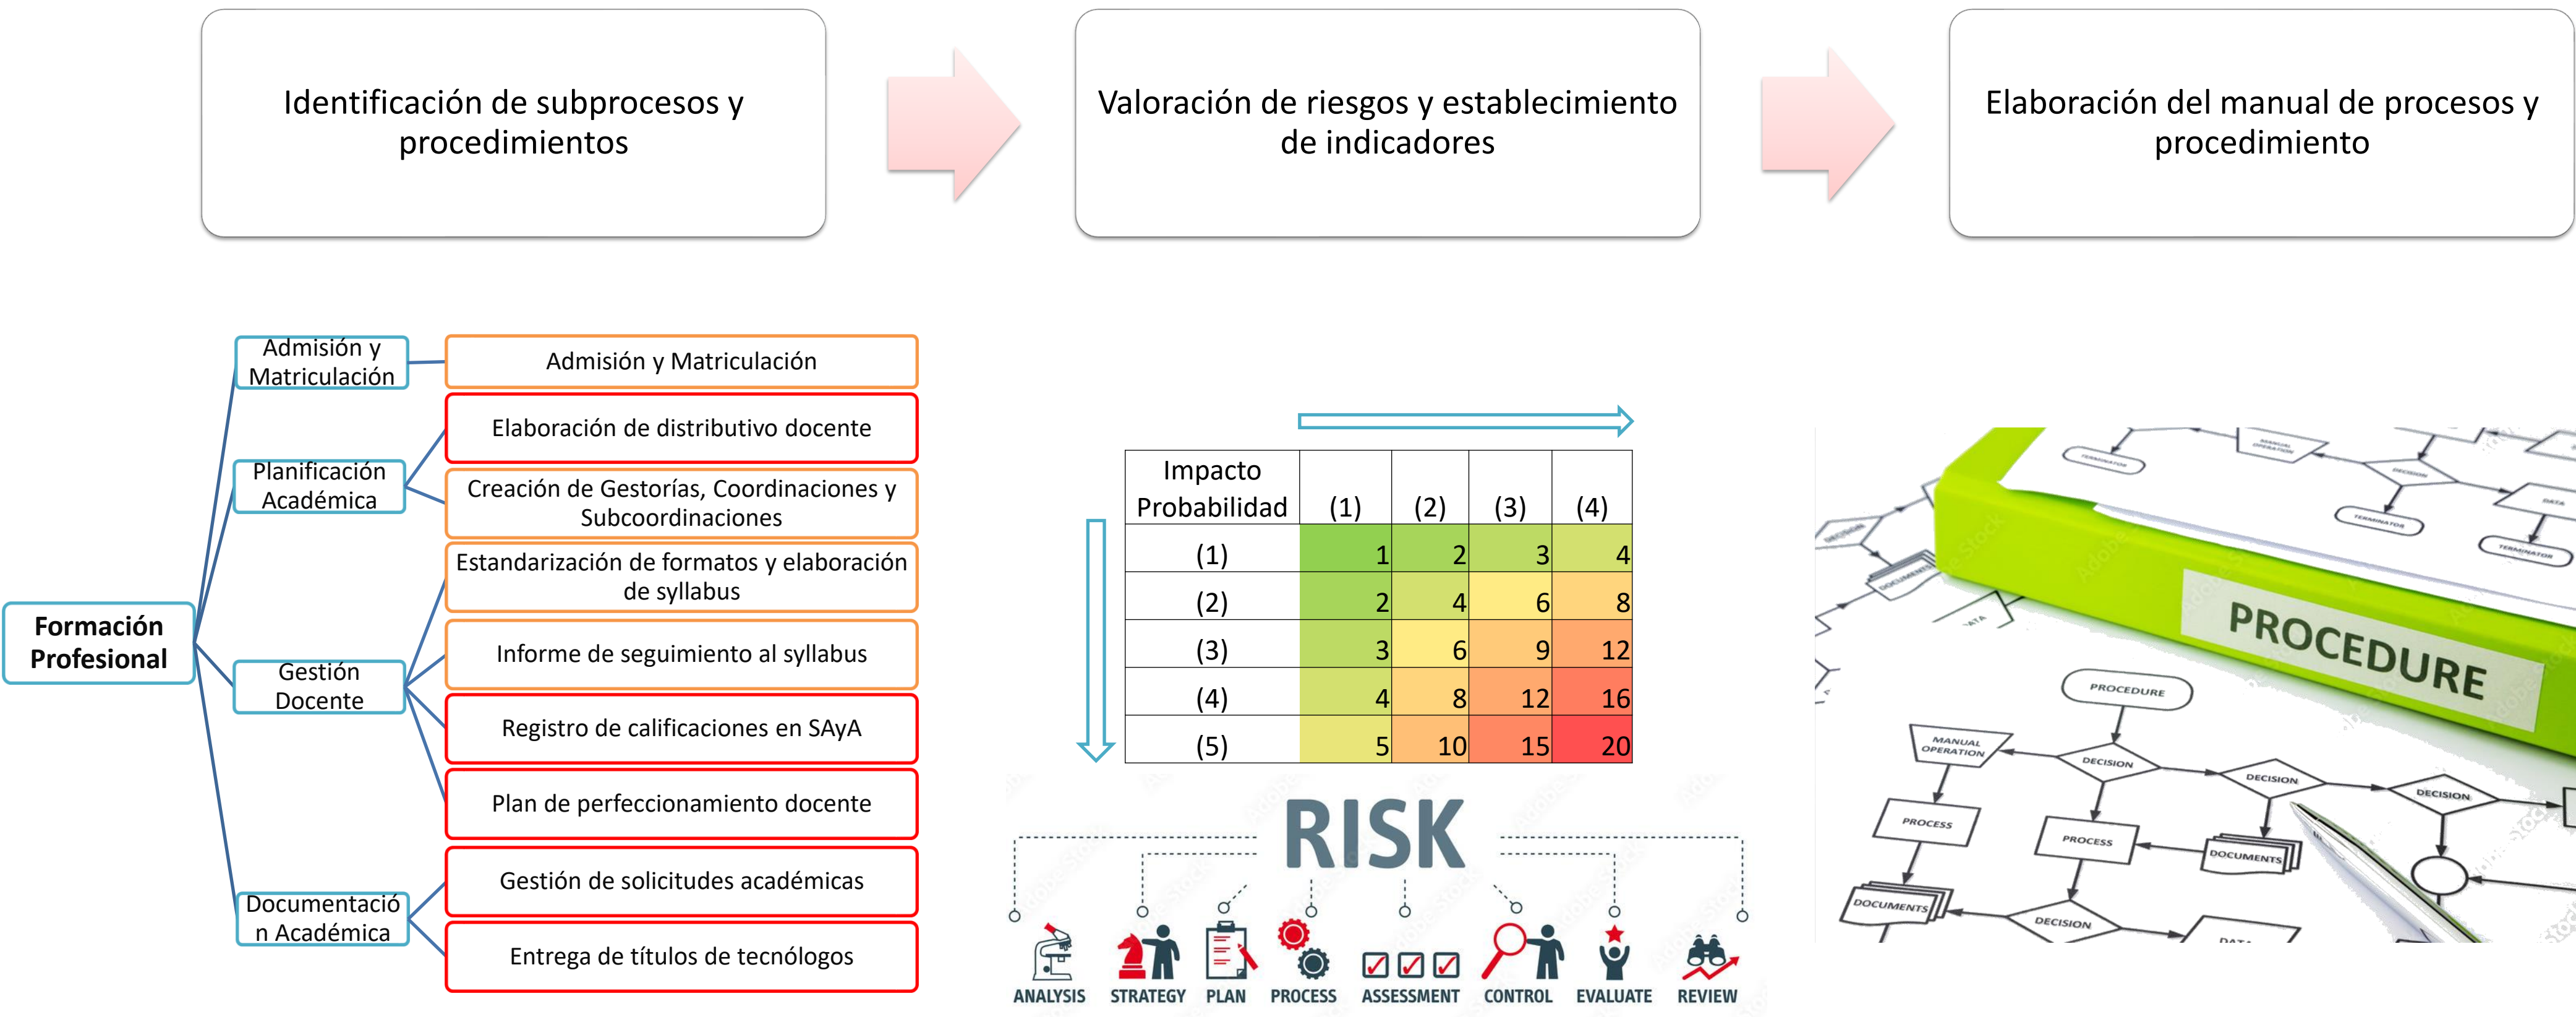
Identificación de subprocesos y procedimientos

Valoración de riesgos y establecimiento de indicadores

Elaboración del manual de procesos y procedimiento

Formación Profesional

Admisión y Matriculación

Planificación Académica

Gestión Docente

Documentación Académica

Admisión y Matriculación

Elaboración de distributivo docente

Creación de Gestorías, Coordinaciones y Subcoordinaciones

Estandarización de formatos y elaboración de syllabus

Informe de seguimiento al syllabus

Registro de calificaciones en SAyA

Plan de perfeccionamiento docente

Gestión de solicitudes académicas

Entrega de títulos de tecnólogos

| Impacto Probabilidad | (1) | (2) | (3) | (4) |
|---|---|---|---|---|
| (1) | 1 | 2 | 3 | 4 |
| (2) | 2 | 4 | 6 | 8 |
| (3) | 3 | 6 | 9 | 12 |
| (4) | 4 | 8 | 12 | 16 |
| (5) | 5 | 10 | 15 | 20 |

RISK

ANALYSIS STRATEGY PLAN PROCESS ASSESSMENT CONTROL EVALUATE REVIEW

PROCEDURE

PROCEDURE
MANUAL OPERATION
DECISION
DECISION
DECISION
PROCESS
PROCESS
DOCUMENTS
DOCUMENTS
DECISION
TERMINATOR
TERMINATOR
DATA